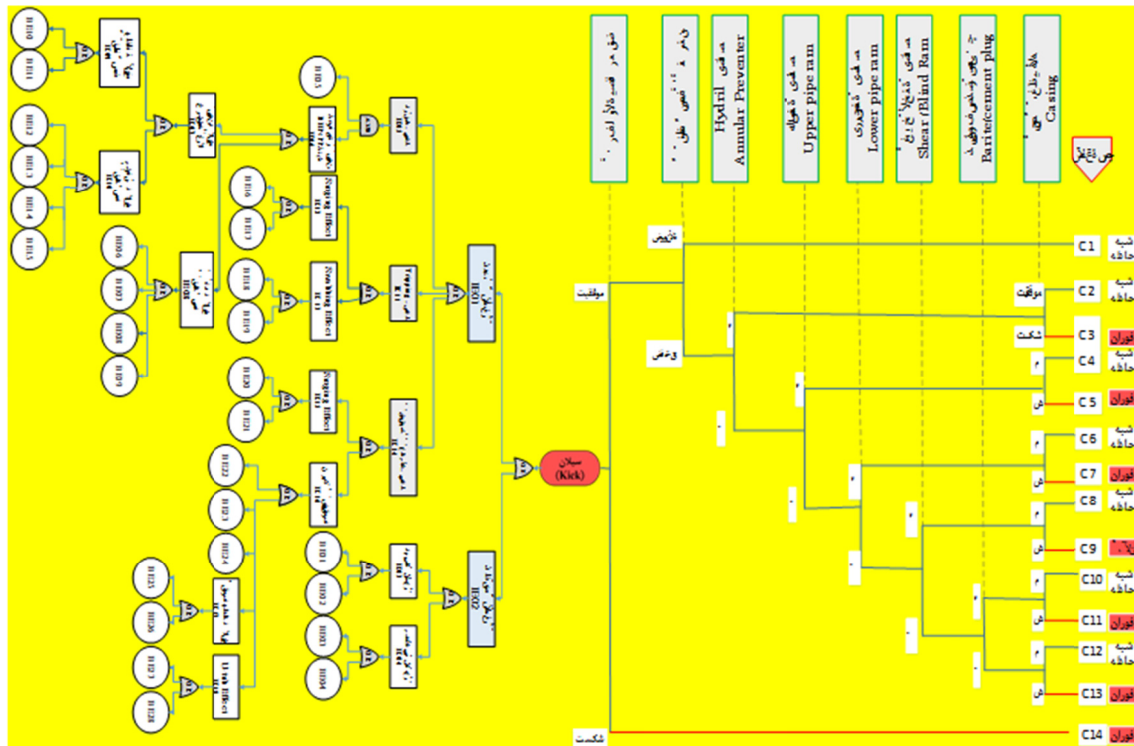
BE10
BE11
BE12
BE13
BE14
BE15
BE5
BE6
BE7
BE8
BE9
BE16
BE17
BE18
BE19
BE20
BE21
BE22
BE23
BE24
BE25
BE26
BE27
BE28
BE1
BE2
BE3
BE4
Swaging Effect
Swabbing Effect
Swaging Effect
Swabbing Effect
سیلان
(Kick)
IE1
IE2

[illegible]
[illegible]
Hydril
Annular Preventer
Upper pipe ram
Lower pipe ram
Shear /Blind Ram
Barite/cement plug
Casing

پیامد

C1
شبه حادثه
C2
شبه حادثه
C3
فوران
C4
شبه حادثه
C5
فوران
C6
شبه حادثه
C7
فوران
C8
شبه حادثه
C9
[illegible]
C10
شبه حادثه
C11
فوران
C12
شبه حادثه
C13
فوران
C14
فوران

موفقیت
شکست
موفقیت
شکست
خروجی
وتعمر